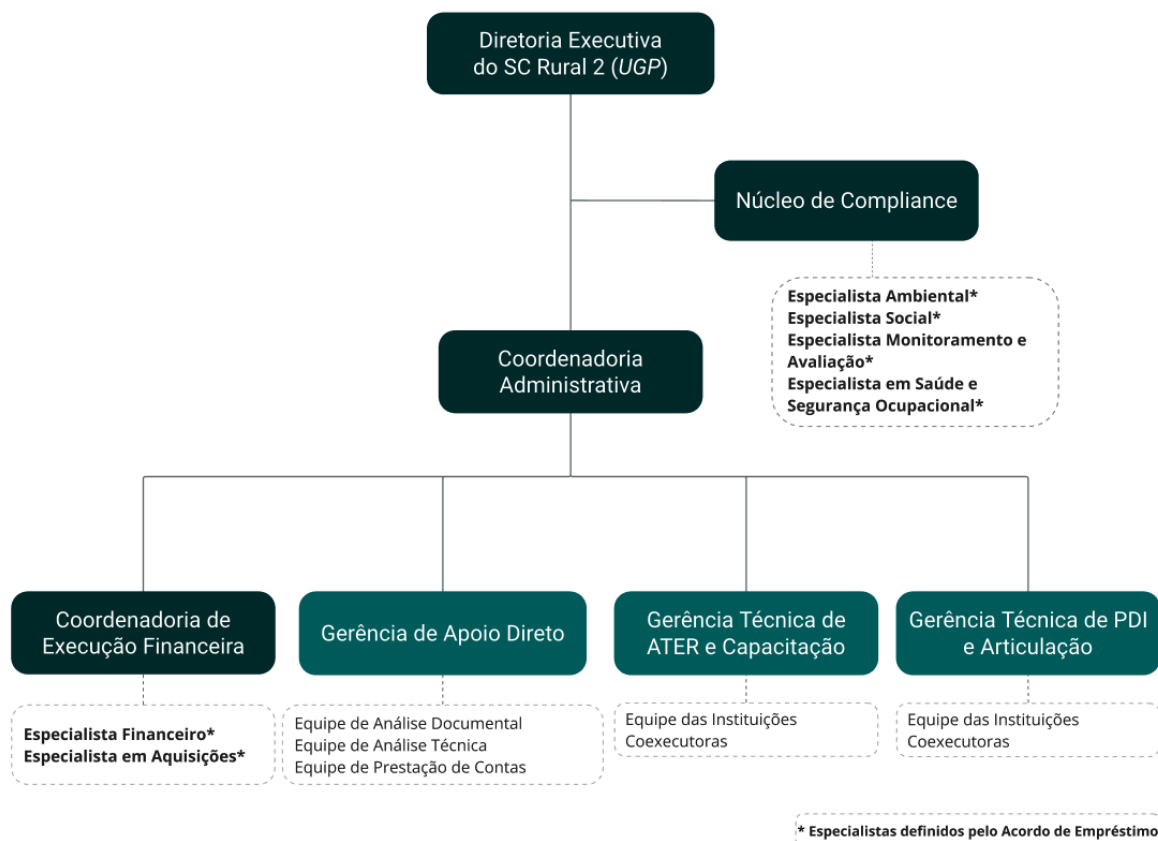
Diretoria Executiva do SC Rural 2 (UGP)

Núcleo de Compliance

Especialista Ambiental*
Especialista Social*
Especialista Monitoramento e Avaliação*
Especialista em Saúde e Segurança Ocupacional*

Coordenadoria Administrativa

Coordenadoria de Execução Financeira

Especialista Financeiro*
Especialista em Aquisições*

Gerência de Apoio Direto

Equipe de Análise Documental
Equipe de Análise Técnica
Equipe de Prestação de Contas

Gerência Técnica de ATER e Capacitação

Equipe das Instituições Coexecutoras

Gerência Técnica de PDI e Articulação

Equipe das Instituições Coexecutoras

* Especialistas definidos pelo Acordo de Empréstimo